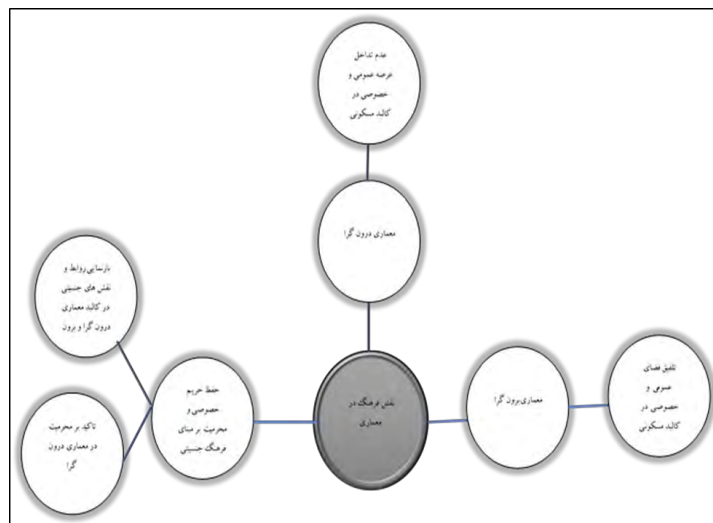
عدم تداخل عرصه عمومی و خصوصی در کالبد مسکونی

معماری درون گرا

بازنمایی روابط و نقش های جنسیتی در کالبد معماری درون گرا و برون

نقش فرهنگ در معماری

معماری برون گرا

تلفیق فضای عمومی و خصوصی در کالبد مسکونی

حفظ حریم خصوصی و محرمیت بر مبنای فرهنگ جنسیتی

تاکید بر محرمیت در معماری درون گرا